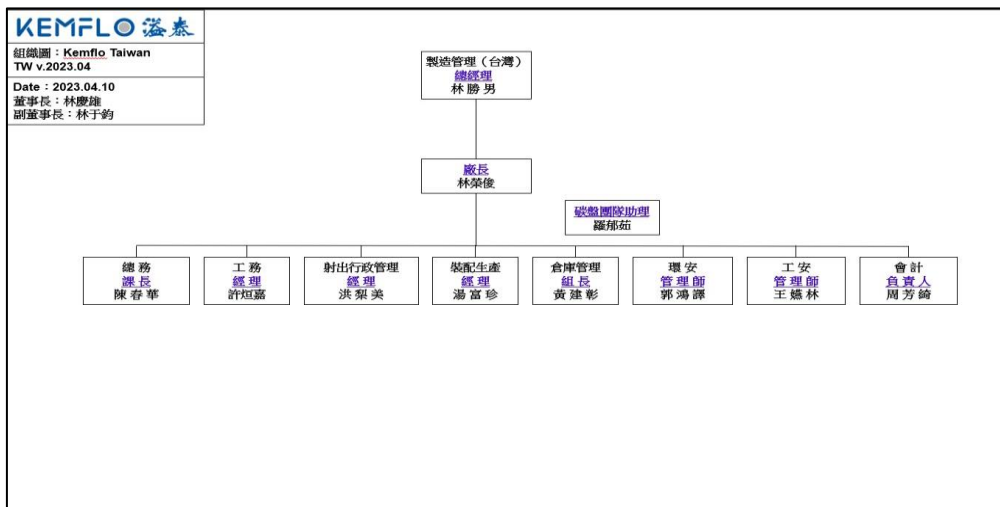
KEMFLO 溢泰

組織圖：Kemflo Taiwan
TW v.2023.04

Date：2023.04.10
董事長：林慶雄
副董事長：林于鈞

製造管理（台灣）
總經理
林勝男

廠長
林榮俊

碳盤團隊助理
羅郁茹

總務
課長
陳春華

工務
經理
許烜嘉

射出行政管理
經理
洪梨美

裝配生產
經理
湯富珍

倉庫管理
組長
黃建彰

環安
管理師
郭鴻譯

工安
管理師
王嬿林

會計
負責人
周芳綺